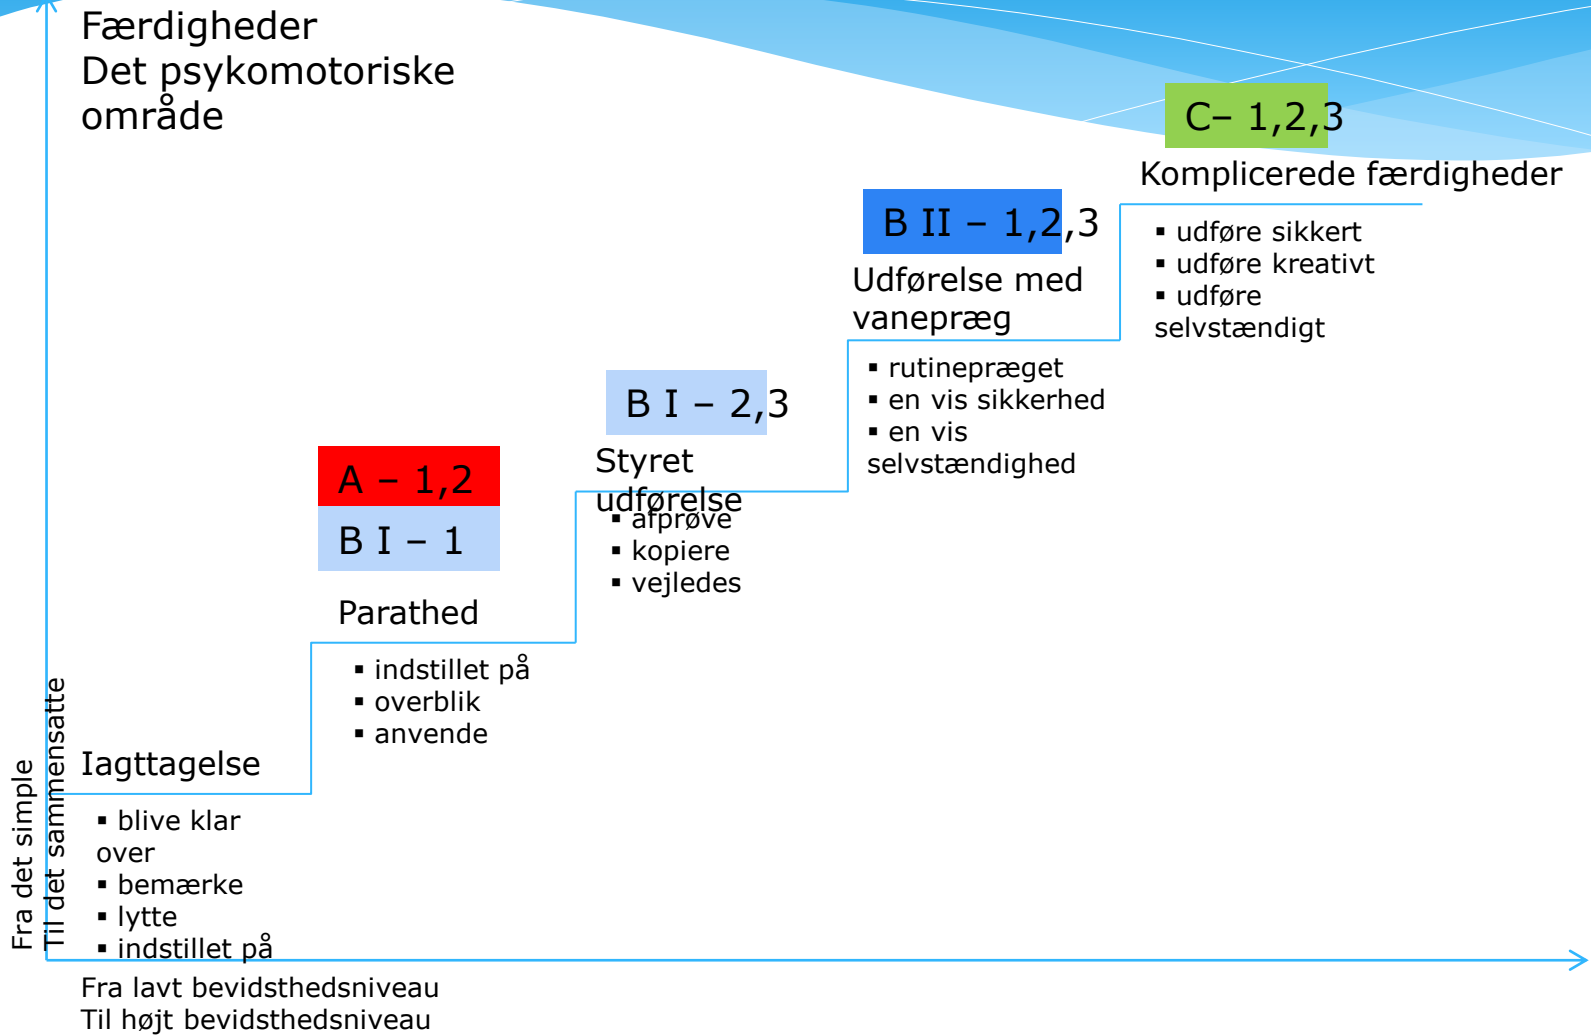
Færdigheder
Det psykomotoriske område

C– 1,2,3
Komplicerede færdigheder
▪ udføre sikkert
▪ udføre kreativt
▪ udføre selvstændigt

B II – 1,2,3
Udførelse med vanepræg
▪ rutinepræget
▪ en vis sikkerhed
▪ en vis selvstændighed

B I – 2,3
Styret udførelse
▪ afprøve
▪ kopiere
▪ vejledes

A – 1,2
B I – 1
Parathed
▪ indstillet på
▪ overblik
▪ anvende

Iagttagelse
▪ blive klar over
▪ bemærke
▪ lytte
▪ indstillet på

Fra det simple
Til det sammensatte

Fra lavt bevidsthedsniveau
Til højt bevidsthedsniveau